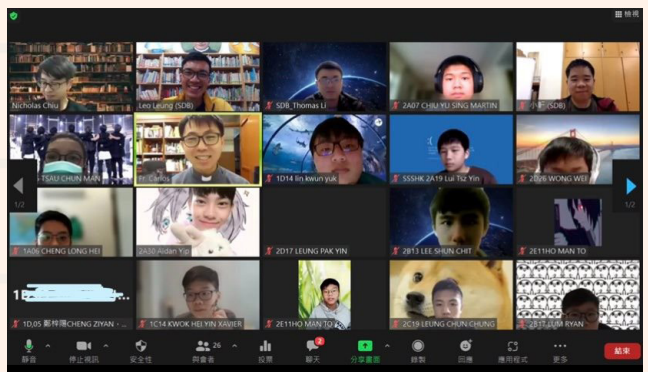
檢視

Nicholas Chiu
Leo Leung (SDB)
SDB_Thomas Li
2A07 CHIU YU SING MARTIN
小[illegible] (SDB)
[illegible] TSAU CHUN MAN
Fr. Carlos
1D14 lin kwun yuk
SSSHK 2A19 Lui Tsz Yin
2D26 WONG WEI
1/2
1/2
1A06 CHENG LONG HEI
2A30 Aidan Yip
2D17 LEUNG PAK YIN
2B13 LEE SHUN CHIT
2E11HO MAN TO
1D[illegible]
1D_05 鄭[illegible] CHENG ZIYAN
1C14 KWOK HEI YIN XAVIER
2E11HO MAN TO
2C19 LEUNG CHUN CHUNG
2B17 LUM RYAN

靜音
停止視訊
安全性
26
與會者
投票
2
聊天
分享畫面
錄製
回應
應用程式
更多
結束